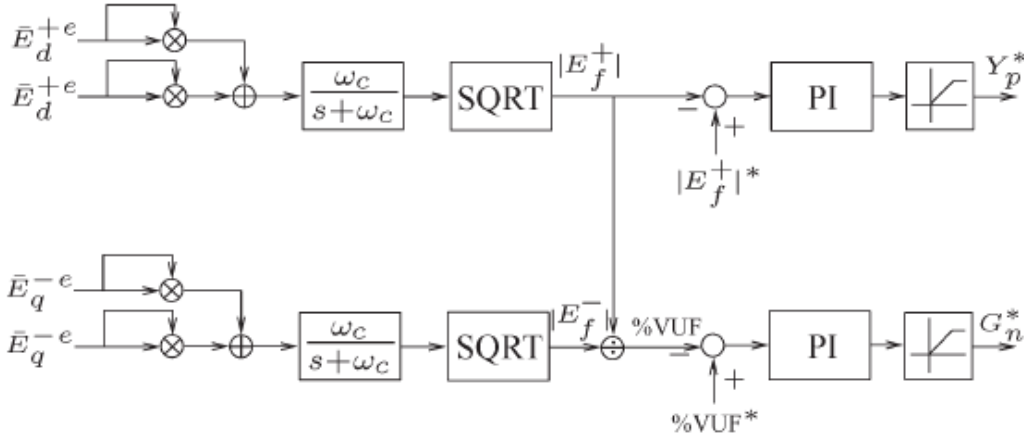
$\bar{E}_d^{+e}$

$\bar{E}_d^{+e}$

$\frac{\omega_c}{s+\omega_c}$

SQRT

$|E_f^+|$

$-$

$+$

$|E_f^+|^*$

PI

$Y_p^*$

$\bar{E}_q^{-e}$

$\bar{E}_q^{-e}$

$\frac{\omega_c}{s+\omega_c}$

SQRT

$|E_f^-|$

%VUF

$-$

$+$

%VUF*

PI

$G_n^*$